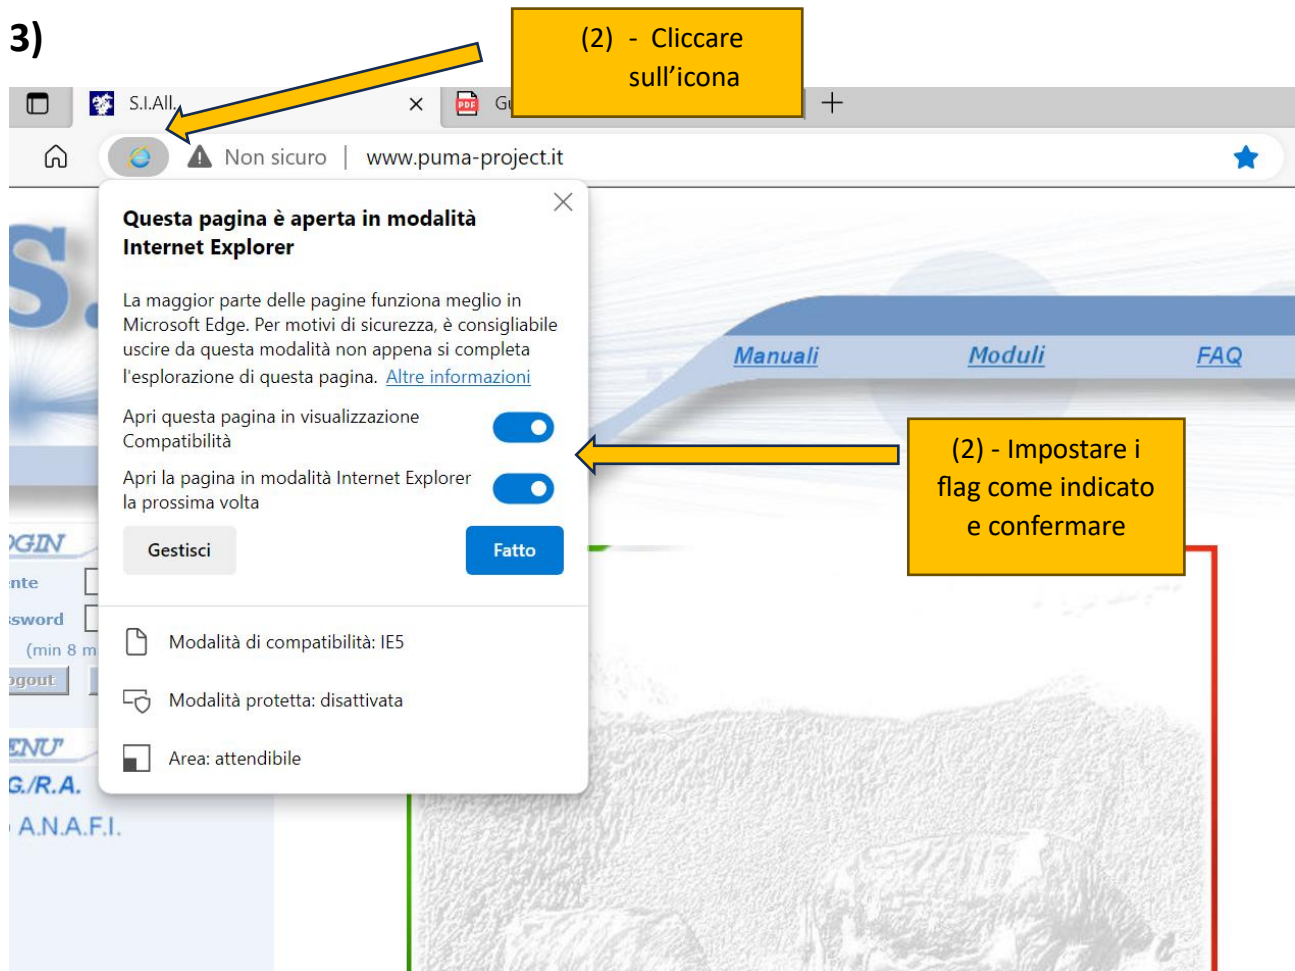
3)

(2) - Cliccare sull’icona

S.I.All.

Gu

Non sicuro | www.puma-project.it

Questa pagina è aperta in modalità Internet Explorer

La maggior parte delle pagine funziona meglio in Microsoft Edge. Per motivi di sicurezza, è consigliabile uscire da questa modalità non appena si completa l'esplorazione di questa pagina. Altre informazioni

Apri questa pagina in visualizzazione Compatibilità

Apri la pagina in modalità Internet Explorer la prossima volta

Gestisci

Fatto

Modalità di compatibilità: IE5

Modalità protetta: disattivata

Area: attendibile

Manuali

Moduli

FAQ

(2) - Impostare i flag come indicato e confermare

S.

GIN

nte

sword

(min 8 m

ogout

ENU'

G./R.A.

A.N.A.F.I.